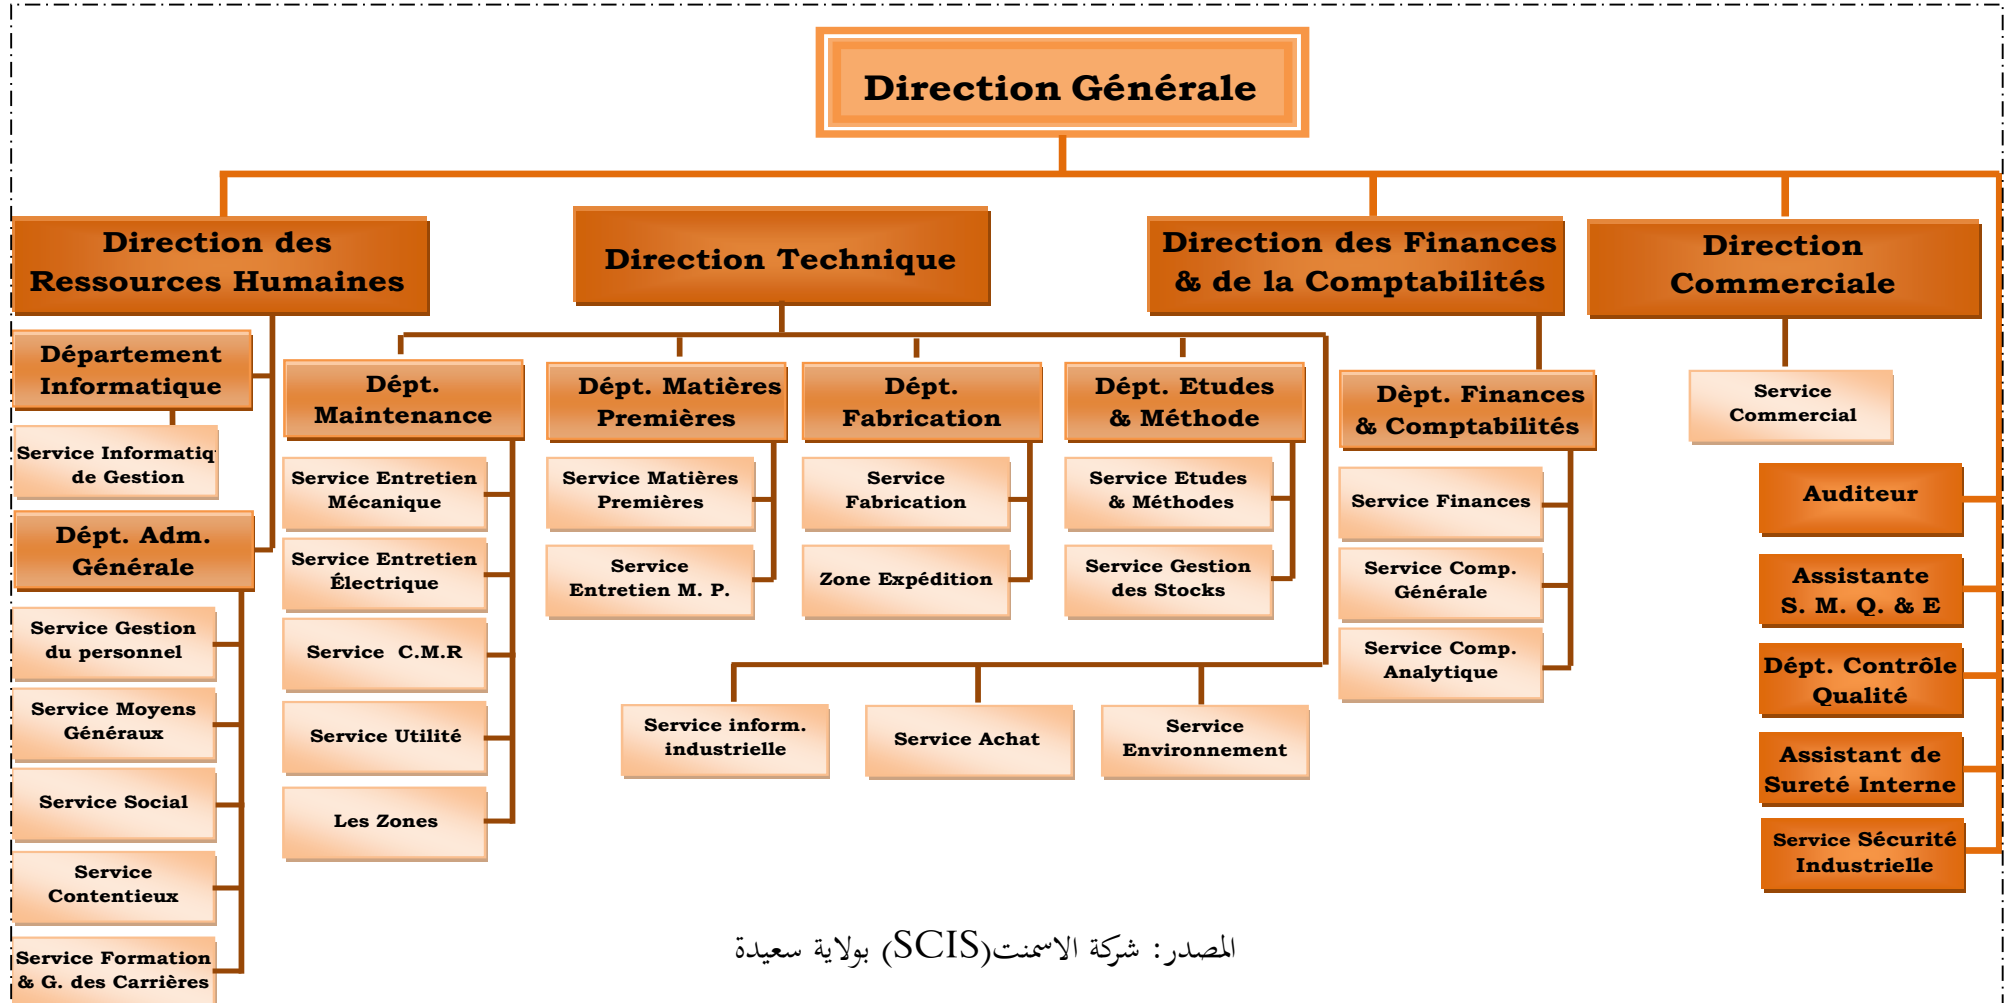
Direction Générale

Direction des Ressources Humaines

Direction Technique

Direction des Finances & de la Comptabilités

Direction Commerciale

Département Informatique

Service Informatiq de Gestion

Dépt. Adm. Générale

Service Gestion du personnel

Service Moyens Généraux

Service Social

Service Contentieux

Service Formation & G. des Carrières

Dépt. Maintenance

Service Entretien Mécanique

Service Entretien Électrique

Service C.M.R

Service Utilité

Les Zones

Dépt. Matières Premières

Service Matières Premières

Service Entretien M. P.

Dépt. Fabrication

Service Fabrication

Zone Expédition

Dépt. Etudes & Méthode

Service Etudes & Méthodes

Service Gestion des Stocks

Service inform. industrielle

Service Achat

Service Environnement

Dèpt. Finances & Comptabilités

Service Finances

Service Comp. Générale

Service Comp. Analytique

Service Commercial

Auditeur

Assistante S. M. Q. & E

Dépt. Contrôle Qualité

Assistant de Sureté Interne

Service Sécurité Industrielle

المصدر: شركة الاسمنت(SCIS) بولاية سعيدة